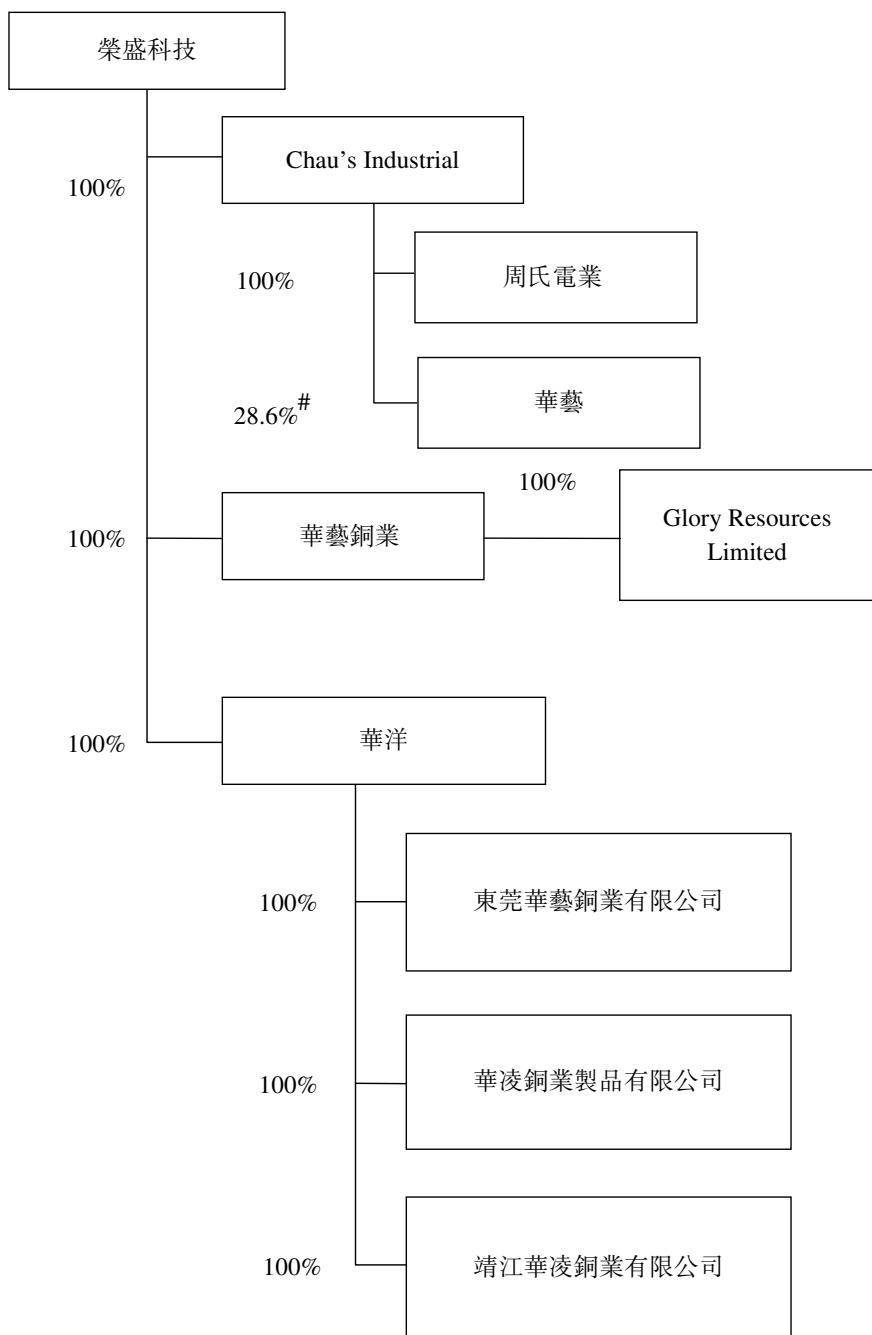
榮盛科技

100%

Chau’s Industrial

100%

周氏電業

28.6%#

華藝

100%

華藝銅業

100%

Glory Resources Limited

100%

華洋

100%

東莞華藝銅業有限公司

100%

華凌銅業製品有限公司

100%

靖江華凌銅業有限公司